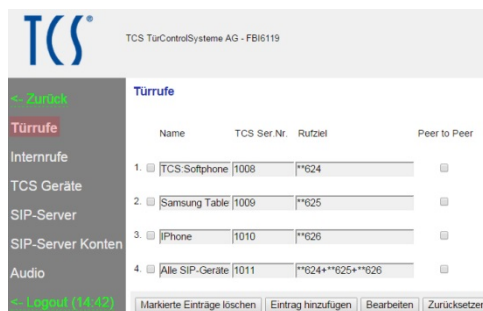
TCS®

TCS TürControlSysteme AG - FBI6119

<- Zurück
Türrufe
Internrufe
TCS Geräte
SIP-Server
SIP-Server Konten
Audio
<- Logout (14:42)

Türrufe

| | Name | TCS Ser.Nr. | Rufziel | Peer to Peer |
|---|---|---|---|---|
| 1. | TCS:Softphone | 1008 | **624 | |
| 2. | Samsung Table | 1009 | **625 | |
| 3. | iPhone | 1010 | **626 | |
| 4. | Alle SIP-Geräte | 1011 | **624+**625+**626 | |

Markierte Einträge löschen | Eintrag hinzufügen | Bearbeiten | Zurücksetzen